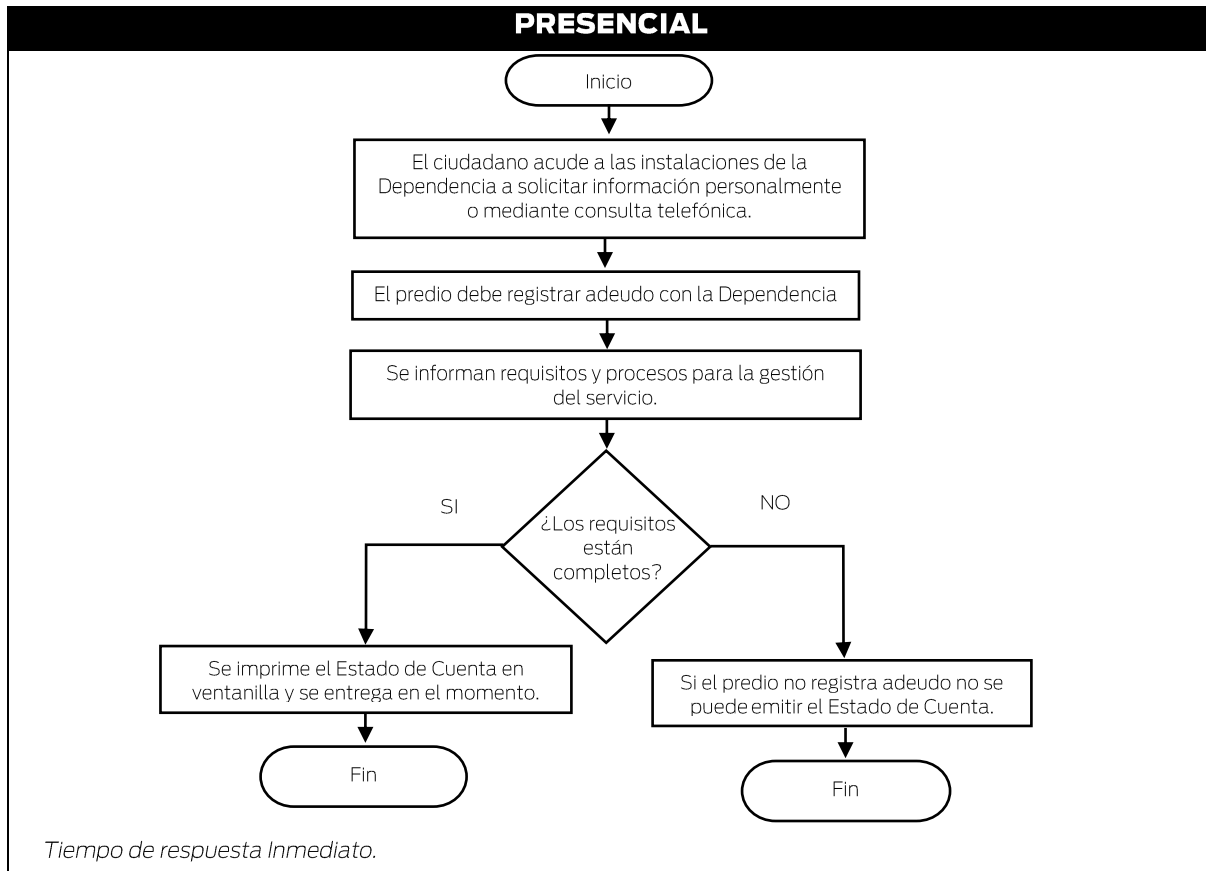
PRESENCIAL

Inicio

El ciudadano acude a las instalaciones de la Dependencia a solicitar información personalmente o mediante consulta telefónica.

El predio debe registrar adeudo con la Dependencia

Se informan requisitos y procesos para la gestión del servicio.

SI

¿Los requisitos están completos?

NO

Se imprime el Estado de Cuenta en ventanilla y se entrega en el momento.

Fin

Si el predio no registra adeudo no se puede emitir el Estado de Cuenta.

Fin

Tiempo de respuesta Inmediato.